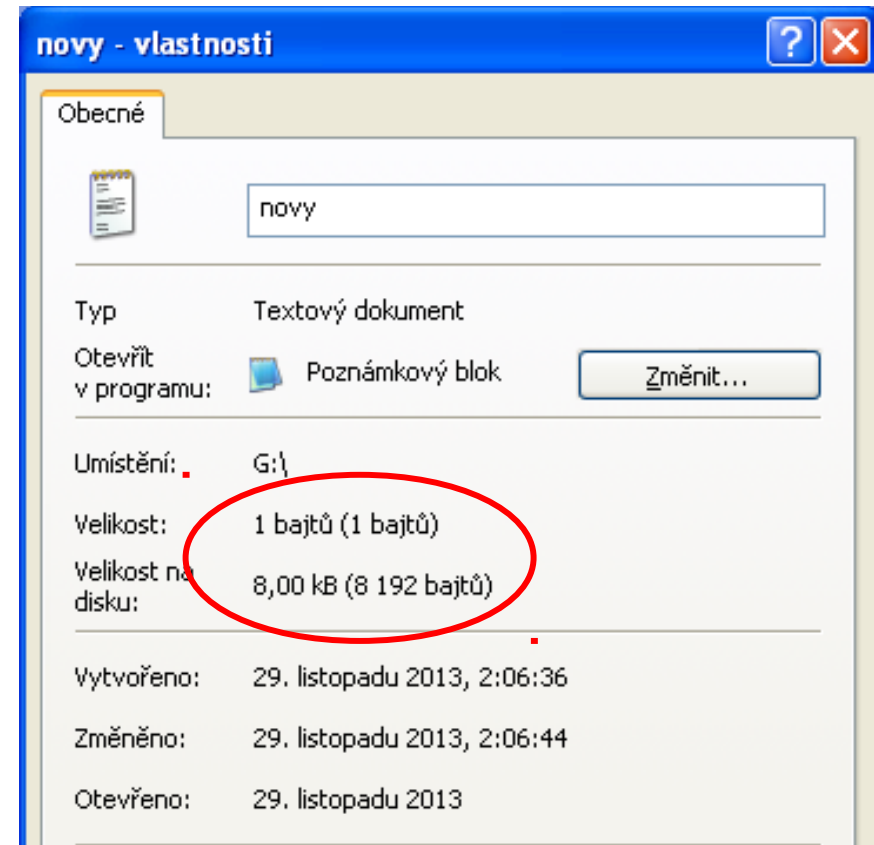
novy - vlastnosti

?

Obecné

novy

Typ
Textový dokument

Otevřít v programu:
Poznámkový blok
Změnit...

Umístění:
G:\

Velikost:
1 bajtů (1 bajtů)

Velikost na disku:
8,00 kB (8 192 bajtů)

Vytvořeno:
29. listopadu 2013, 2:06:36

Změněno:
29. listopadu 2013, 2:06:44

Otevřeno:
29. listopadu 2013